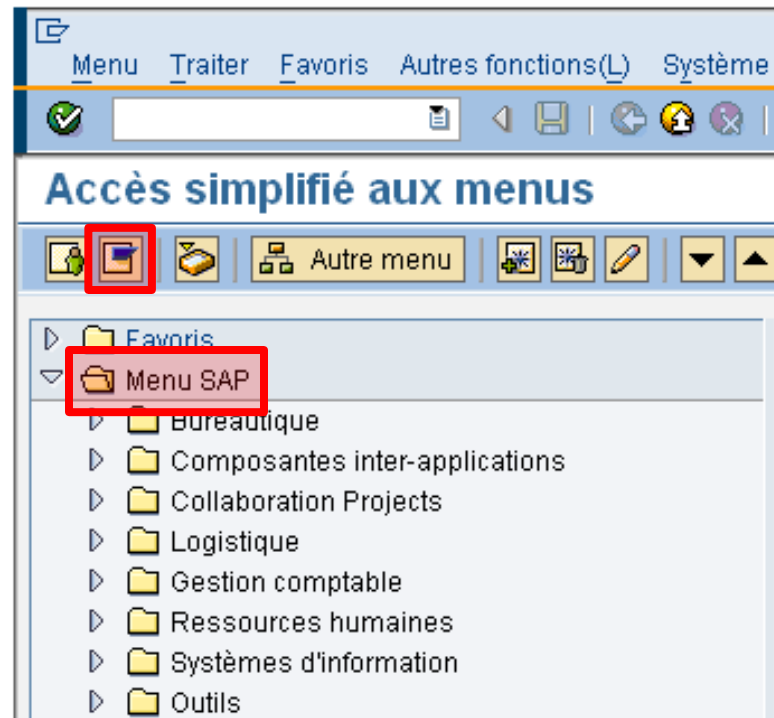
Menu Traiter Favoris Autres fonctions(L) Système

Accès simplifié aux menus

Autre menu

Favoris
Menu SAP
Bureautique
Composantes inter-applications
Collaboration Projects
Logistique
Gestion comptable
Ressources humaines
Systèmes d'information
Outils